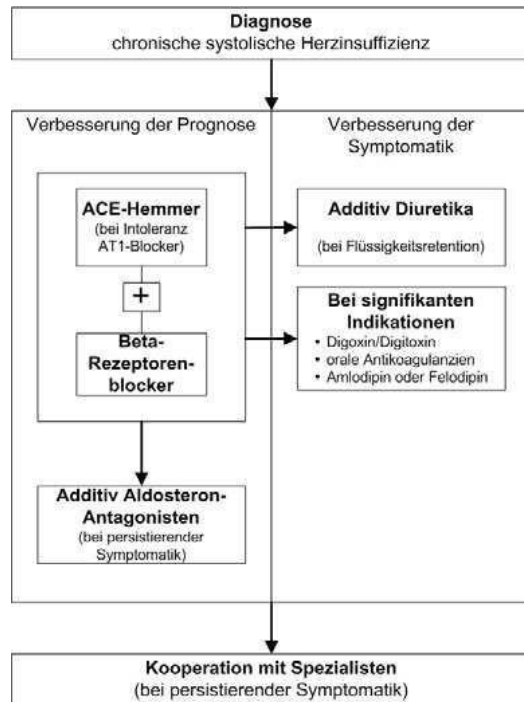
Diagnose
chronische systolische Herzinsuffizienz

Verbesserung der Prognose

Verbesserung der Symptomatik

ACE-Hemmer
(bei Intoleranz AT1-Blocker)

+

Beta-Rezeptorenblocker

Additiv Diuretika
(bei Flüssigkeitsretention)

Bei signifikanten Indikationen
• Digoxin/Digitoxin
• orale Antikoagulanzien
• Amlodipin oder Felodipin

Additiv Aldosteron-Antagonisten
(bei persistierender Symptomatik)

Kooperation mit Spezialisten
(bei persistierender Symptomatik)